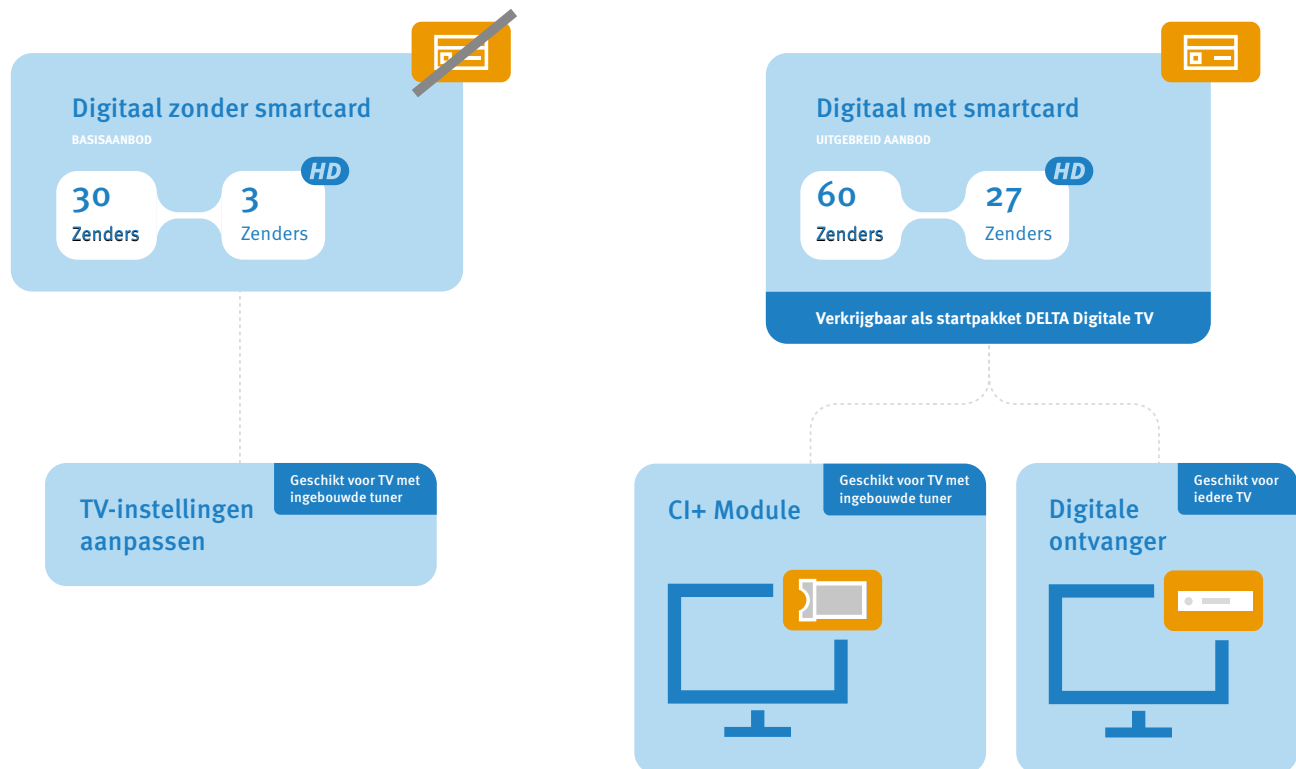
Digitaal zonder smartcard
BASISAANBOD
30
Zenders
HD
3
Zenders

Digitaal met smartcard
UITGEBREID AANBOD
60
Zenders
HD
27
Zenders
Verkrijgbaar als startpakket DELTA Digitale TV

Geschikt voor TV met ingebouwde tuner
TV-instellingen aanpassen

Geschikt voor TV met ingebouwde tuner
CI+ Module

Geschikt voor iedere TV
Digitale ontvanger